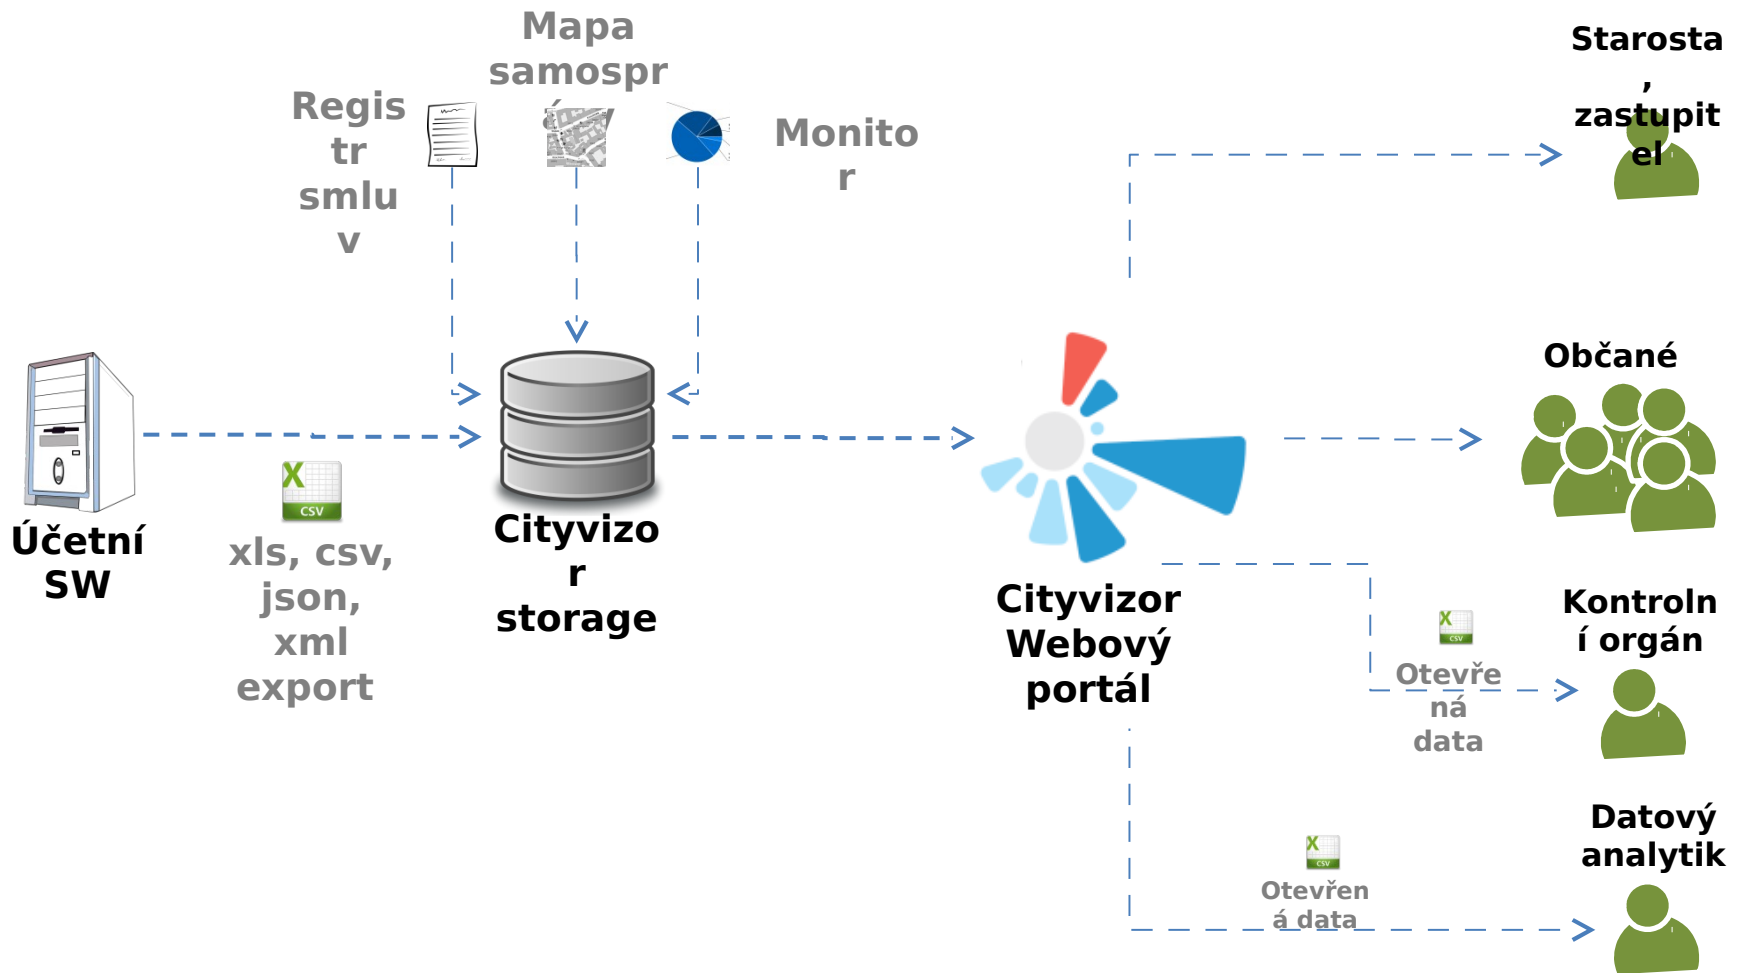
Mapa samospr

Registr smluv

Monitor

Starosta, zastupitel

Občané

Účetní SW

xls, csv, json, xml export

Cityvizor storage

Cityvizor Webový portál

Kontrolní orgán

Otevřená data

Datový analytik

Otevřená data